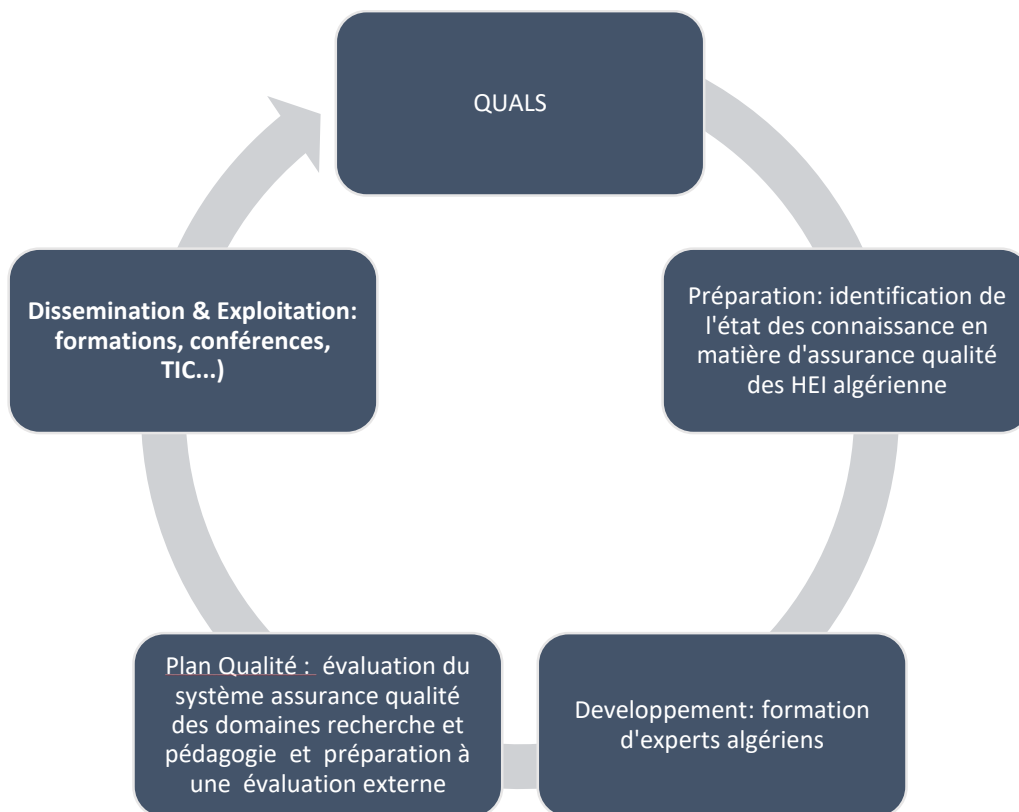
QUALS

Préparation: identification de l'état des connaissance en matière d'assurance qualité des HEI algérienne

Developpement: formation d'experts algériens

Plan Qualité : évaluation du système assurance qualité des domaines recherche et pédagogie et préparation à une évaluation externe

Dissemination & Exploitation: formations, conférences, TIC...)